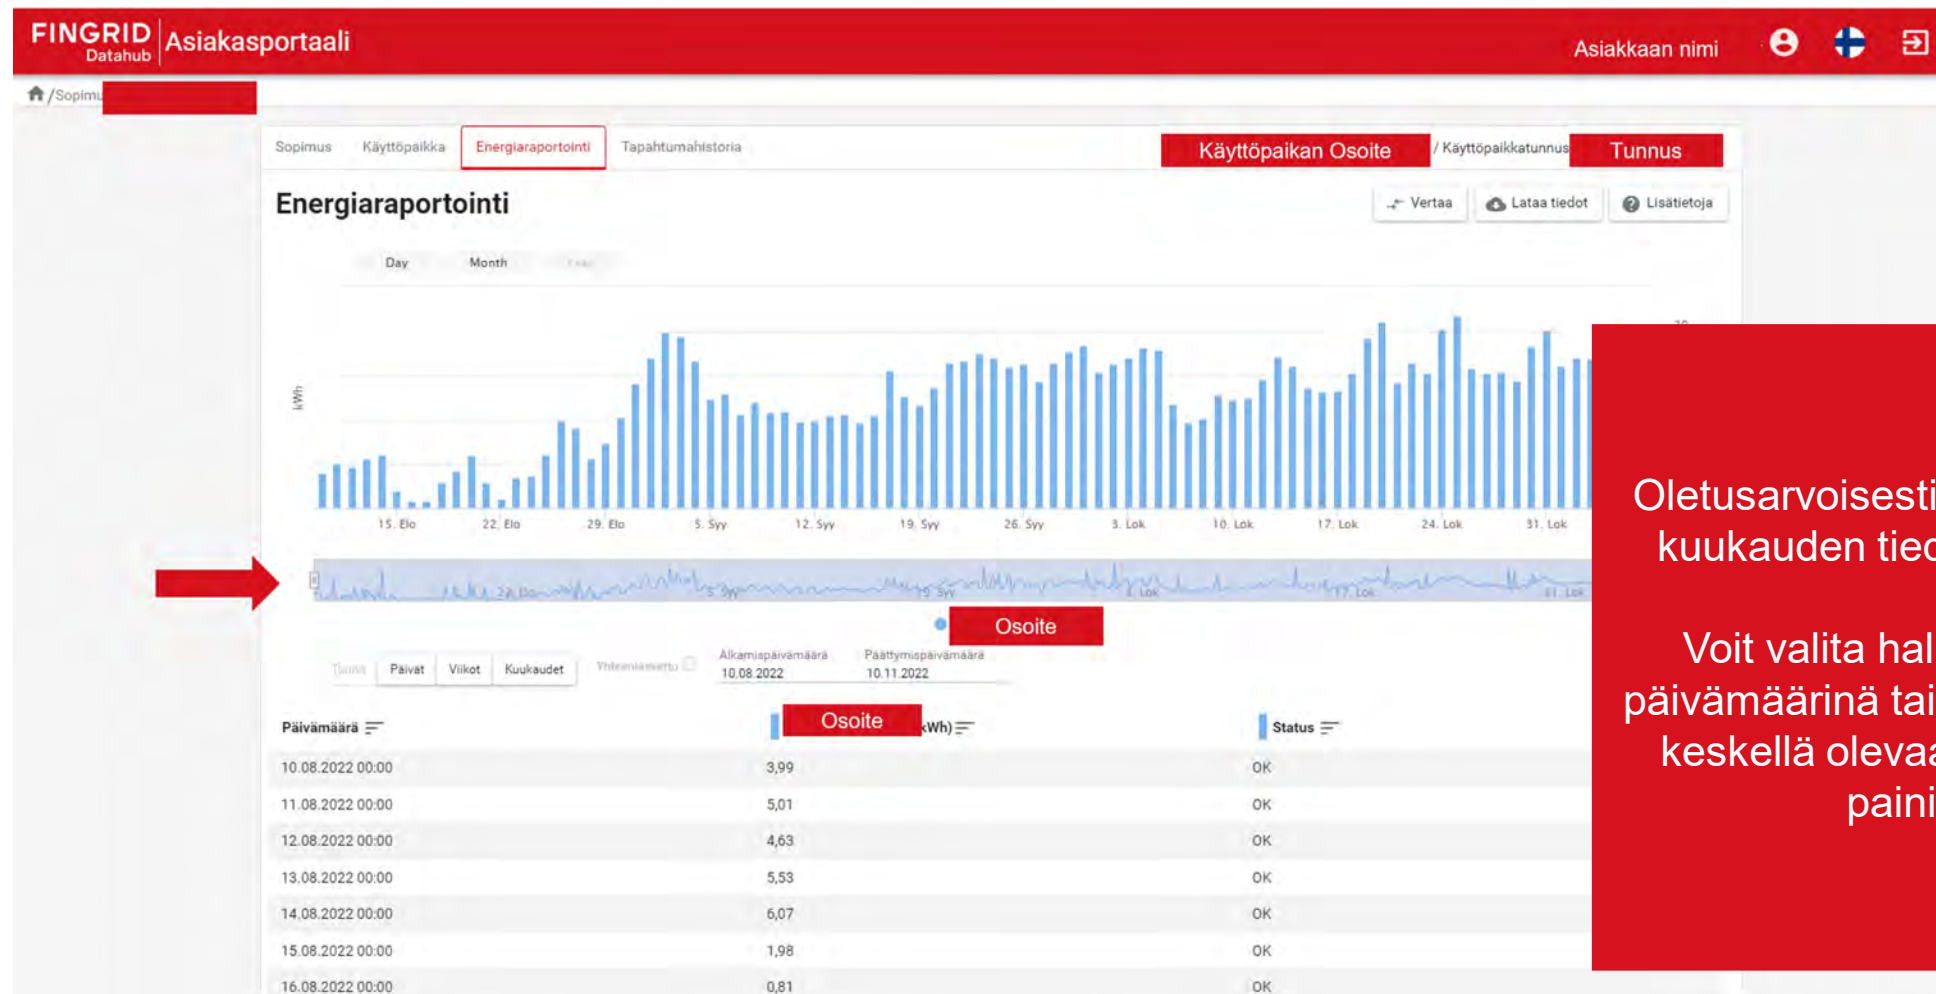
FINGRID Datahub Asiakasportaali

Asiakkaan nimi

/Sopimu

Sopimus Käyttöpaikka Energiaraportointi Tapahtumahistoria

Käyttöpaikan Osoite / Käyttöpaikkatunnus Tunnus

Energiaraportointi

Vertaa Lataa tiedot Lisätietoja

Day Month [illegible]

kWh

15. Elo 22. Elo 29. Elo 5. Syy 12. Syy 19. Syy 26. Syy 3. Lok 10. Lok 17. Lok 24. Lok 31. Lok

Osoite

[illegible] Päivät Viikot Kuukaudet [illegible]

Alkamispäivämäärä 10.08.2022

Päättymispäivämäärä 10.11.2022

| Päivämäärä | Osoite (kWh) | Status |
|---|---|---|
| 10.08.2022 00:00 | 3,99 | OK |
| 11.08.2022 00:00 | 5,01 | OK |
| 12.08.2022 00:00 | 4,63 | OK |
| 13.08.2022 00:00 | 5,53 | OK |
| 14.08.2022 00:00 | 6,07 | OK |
| 15.08.2022 00:00 | 1,98 | OK |
| 16.08.2022 00:00 | 0,81 | OK |

Oletusarvoisesti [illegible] kuukauden tied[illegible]

Voit valita hal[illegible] päivämäärinä tai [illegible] keskellä oleva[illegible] paini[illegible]